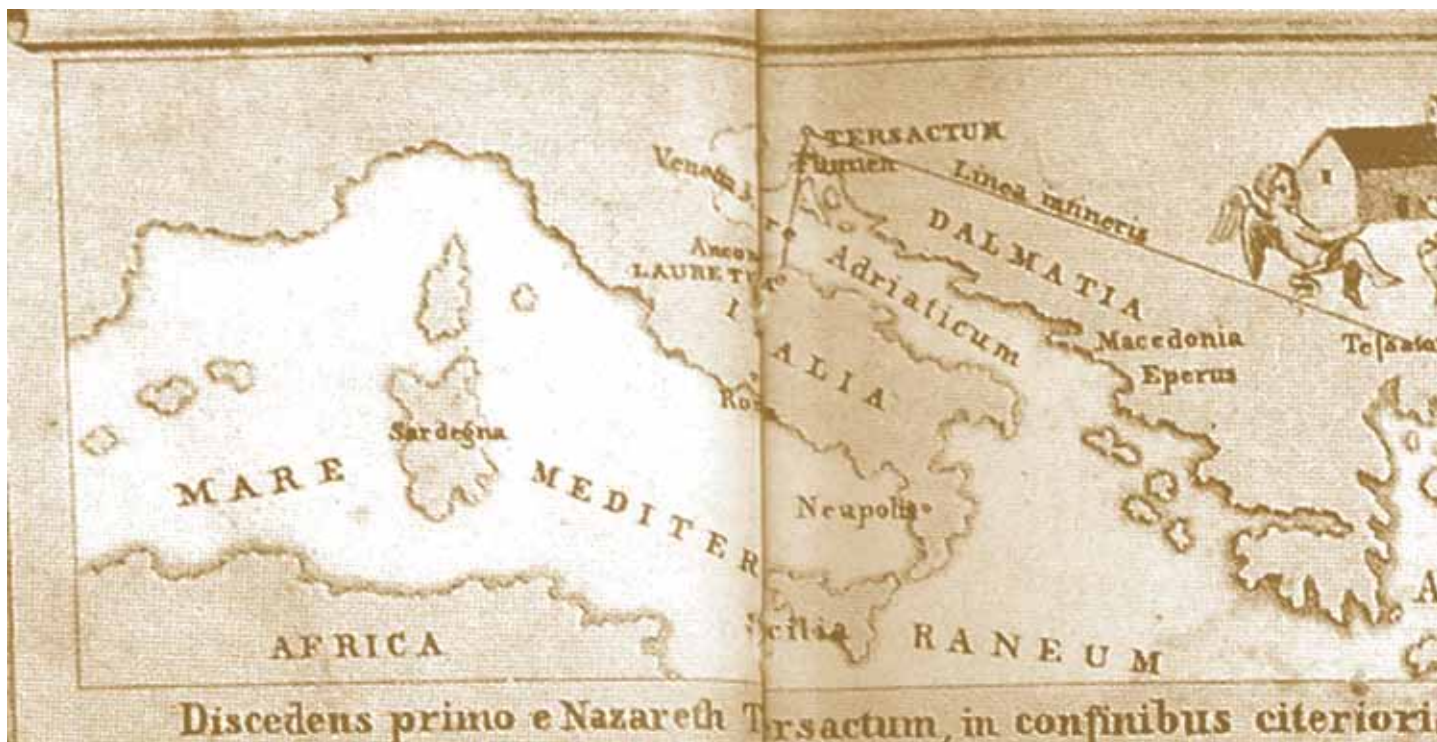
TERSACTUM
Flumen
Linea itineris
Venezia
DALMATIA
Ancon
LAURET
Adriaticum
Macedonia
Eperus
Tessalonica
I
ALIA
Roma
Sardegna
MARE
MEDITER
RANEUM
Neapolis
Sicilia
AFRICA
A

Discedens primo e Nazareth Tersactum, in confinibus citeriori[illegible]